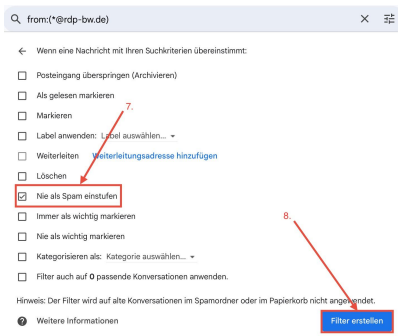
from:(*@rdp-bw.de)

Wenn eine Nachricht mit Ihren Suchkriterien übereinstimmt:

Posteingang überspringen (Archivieren)

Als gelesen markieren

7.

Markieren

Label anwenden: Label auswählen...

Weiterleiten Weiterleitungsadresse hinzufügen

Löschen

Nie als Spam einstufen

Immer als wichtig markieren

8.

Nie als wichtig markieren

Kategorisieren als: Kategorie auswählen...

Filter auch auf 0 passende Konversationen anwenden.

Hinweis: Der Filter wird auf alte Konversationen im Spamordner oder im Papierkorb nicht angewendet.

Weitere Informationen

Filter erstellen